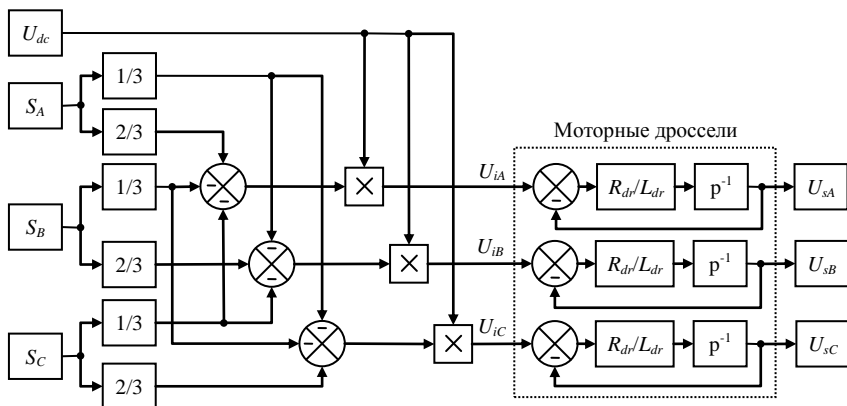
$U_{dc}$

$S_A$

1/3

2/3

$S_B$

1/3

2/3

$S_C$

1/3

2/3

–

–

–

–

–

–

×

×

×

Моторные дроссели

$U_{iA}$

$U_{iB}$

$U_{iC}$

–

–

–

$R_{dr}/L_{dr}$

$R_{dr}/L_{dr}$

$R_{dr}/L_{dr}$

$p^{-1}$

$p^{-1}$

$p^{-1}$

$U_{sA}$

$U_{sB}$

$U_{sC}$